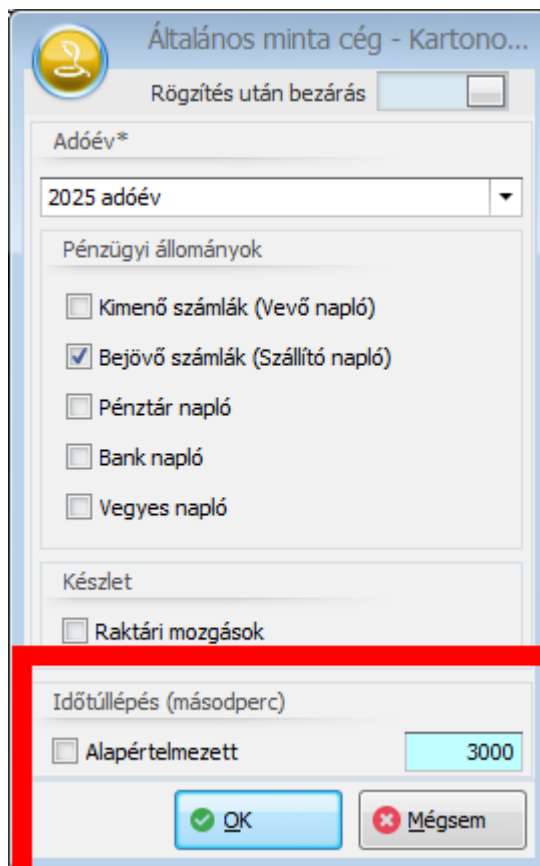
Általános minta cég - Kartono...

Rögzítés után bezárás

Adóév*

2025 adóév

Pénzügyi állományok

Kimenő számlák (Vevő napló)

Bejövő számlák (Szállító napló)

Pénztár napló

Bank napló

Vegyes napló

Készlet

Raktári mozgások

Időtúllépés (másodperc)

Alapértelmezett

3000

OK

Mégsem